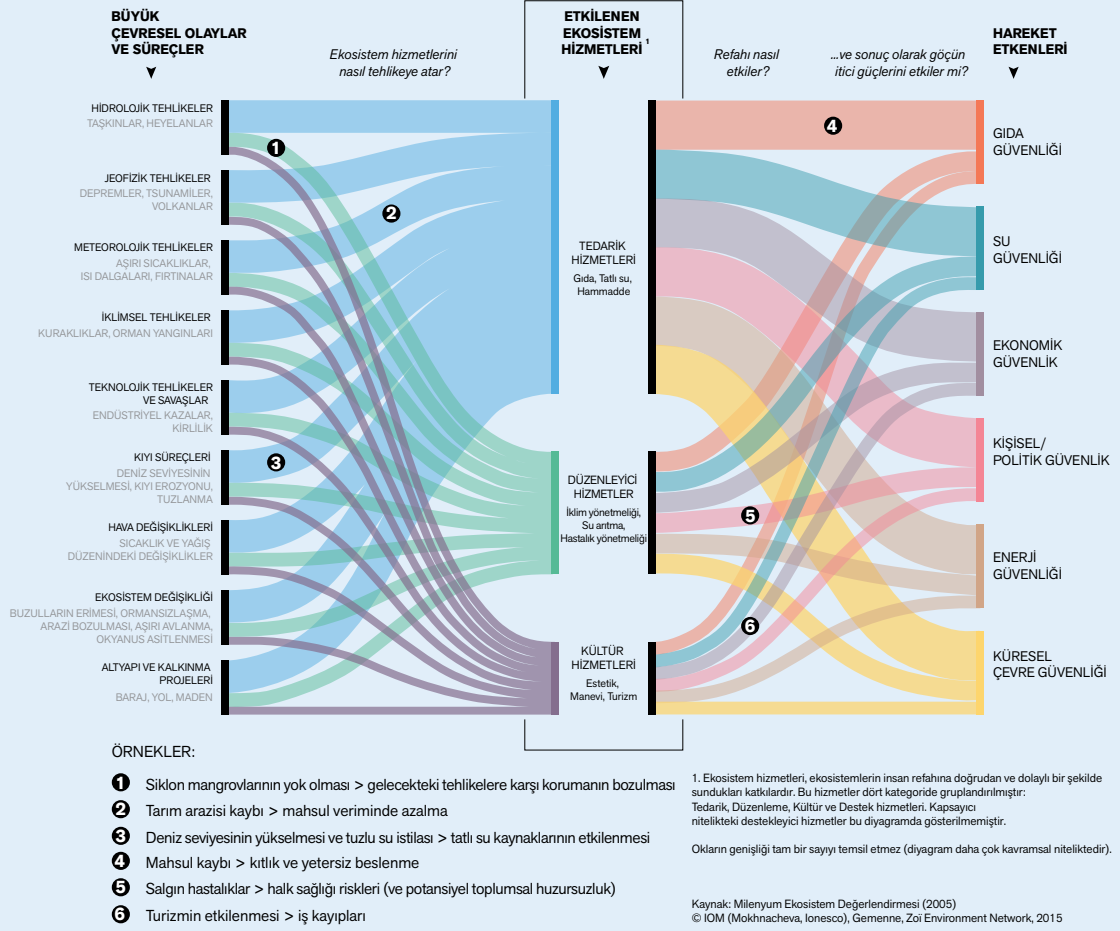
BÜYÜK ÇEVRESEL OLAYLAR VE SÜREÇLER

Ekosistem hizmetlerini nasıl tehlikeye atar?

ETKİLENEN EKOSİSTEM HİZMETLERİ $^1$

Refahı nasıl etkiler?

...ve sonuç olarak göçün itici güçlerini etkiler mi?

HAREKET ETKENLERİ

HİDROLOJİK TEHLİKELER
TAŞKINLAR, HEYELANLAR

JEOFİZİK TEHLİKELER
DEPREMLER, TSUNAMİLER, VOLKANLAR

METEOROLOJİK TEHLİKELER
AŞIRI SICAKLIKLAR, ISI DALGALARI, FIRTINALAR

İKLİMSEL TEHLİKELER
KURAKLIKLAR, ORMAN YANGINLARI

TEKNOLOJİK TEHLİKELER VE SAVAŞLAR
ENDÜSTRİYEL KAZALAR, KİRLİLİK

KIYI SÜREÇLERİ
DENİZ SEVİYESİNİN YÜKSELMESİ, KIYI EROZYONU, TUZLANMA

HAVA DEĞİŞİKLİKLERİ
SICAKLIK VE YAĞIŞ DÜZENİNDEKİ DEĞİŞİKLİKLER

EKOSİSTEM DEĞİŞİKLİĞİ
BUZULLARIN ERİMESİ, ORMANSIZLAŞMA, ARAZİ BOZULMASI, AŞIRI AVLANMA, OKYANUS ASİTLENMESİ

ALTYAPI VE KALKINMA PROJELERİ
BARAJ, YOL, MADEN

1
2
3

TEDARİK HİZMETLERİ
Gıda, Tatlı su, Hammadde

DÜZENLEYİCİ HİZMETLER
İklim yönetmeliği, Su arıtma, Hastalık yönetmeliği

KÜLTÜR HİZMETLERİ
Estetik, Manevi, Turizm

4
5
6

GIDA GÜVENLİĞİ

SU GÜVENLİĞİ

EKONOMİK GÜVENLİK

KİŞİSEL/ POLİTİK GÜVENLİK

ENERJİ GÜVENLİĞİ

KÜRESEL ÇEVRE GÜVENLİĞİ

ÖRNEKLER:

1 Siklon mangrovlarının yok olması > gelecekteki tehlikelere karşı korumanın bozulması

2 Tarım arazisi kaybı > mahsul veriminde azalma

3 Deniz seviyesinin yükselmesi ve tuzlu su istilası > tatlı su kaynaklarının etkilenmesi

4 Mahsul kaybı > kıtlık ve yetersiz beslenme

5 Salgın hastalıklar > halk sağlığı riskleri (ve potansiyel toplumsal huzursuzluk)

6 Turizmin etkilenmesi > iş kayıpları

1. Ekosistem hizmetleri, ekosistemlerin insan refahına doğrudan ve dolaylı bir şekilde sundukları katkılardır. Bu hizmetler dört kategoride gruplandırılmıştır: Tedarik, Düzenleme, Kültür ve Destek hizmetleri. Kapsayıcı nitelikteki destekleyici hizmetler bu diyagramda gösterilmemiştir.

Okların genişliği tam bir sayıyı temsil etmez (diyagram daha çok kavramsal niteliktedir).

Kaynak: Milenyum Ekosistem Değerlendirmesi (2005)
© IOM (Mokhnacheva, Ionesco), Gemenne, Zoï Environment Network, 2015